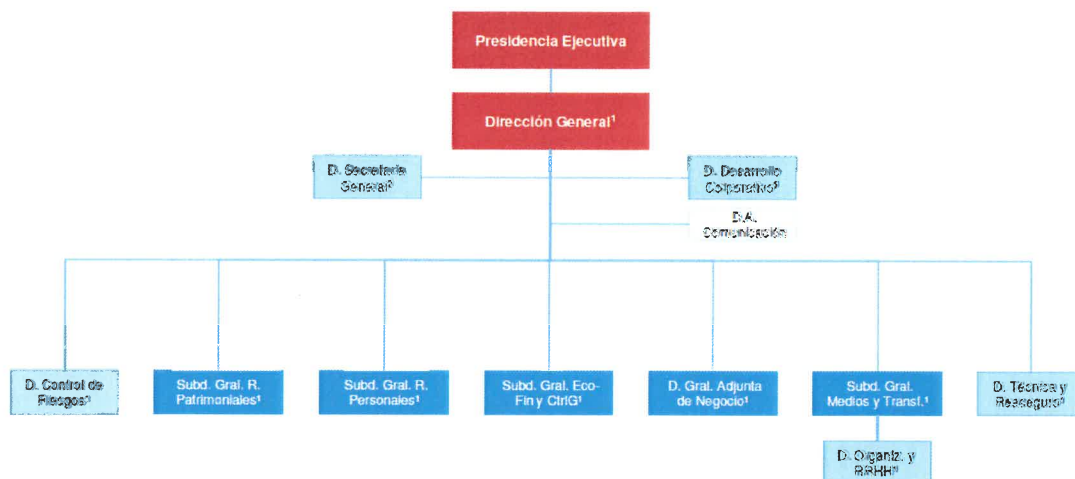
Presidencia Ejecutiva

Dirección General$^1$

D. Secretaría General$^3$

D. Desarrollo Corporativo$^3$

D.A. Comunicación

D. Control de Riesgos$^1$

Subd. Gral. R. Patrimoniales$^1$

Subd. Gral. R. Personales$^1$

Subd. Gral. Eco-Fin y CtrlG$^1$

D. Gral. Adjunta de Negocio$^1$

Subd. Gral. Medios y Transf.$^1$

D. Técnica y Reaseguro$^3$

D. Organiz. y RRHH$^3$